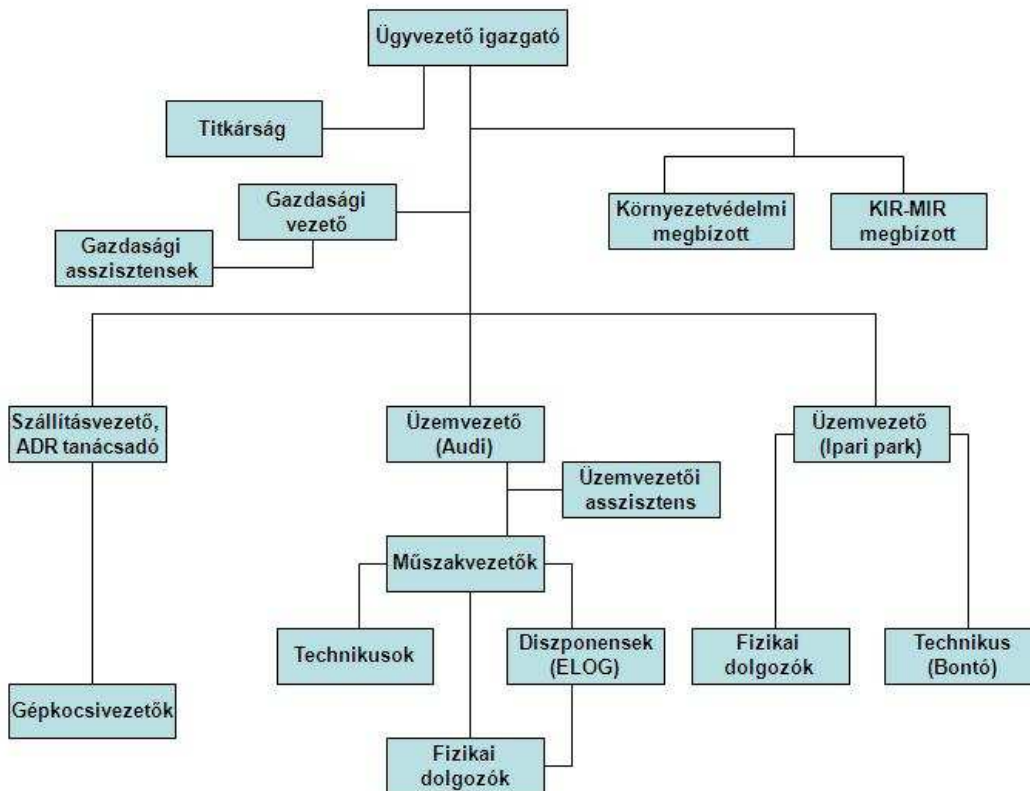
Ügyvezető igazgató

Titkárság

Gazdasági vezető

Gazdasági asszisztensek

Környezetvédelmi megbízott

KIR-MIR megbízott

Szállításvezető, ADR tanácsadó

Gépkocsivezetők

Üzemvezető (Audi)

Üzemvezetői asszisztens

Műszakvezetők

Technikusok

Diszponensek (ELOG)

Fizikai dolgozók

Üzemvezető (Ipari park)

Fizikai dolgozók

Technikus (Bontó)